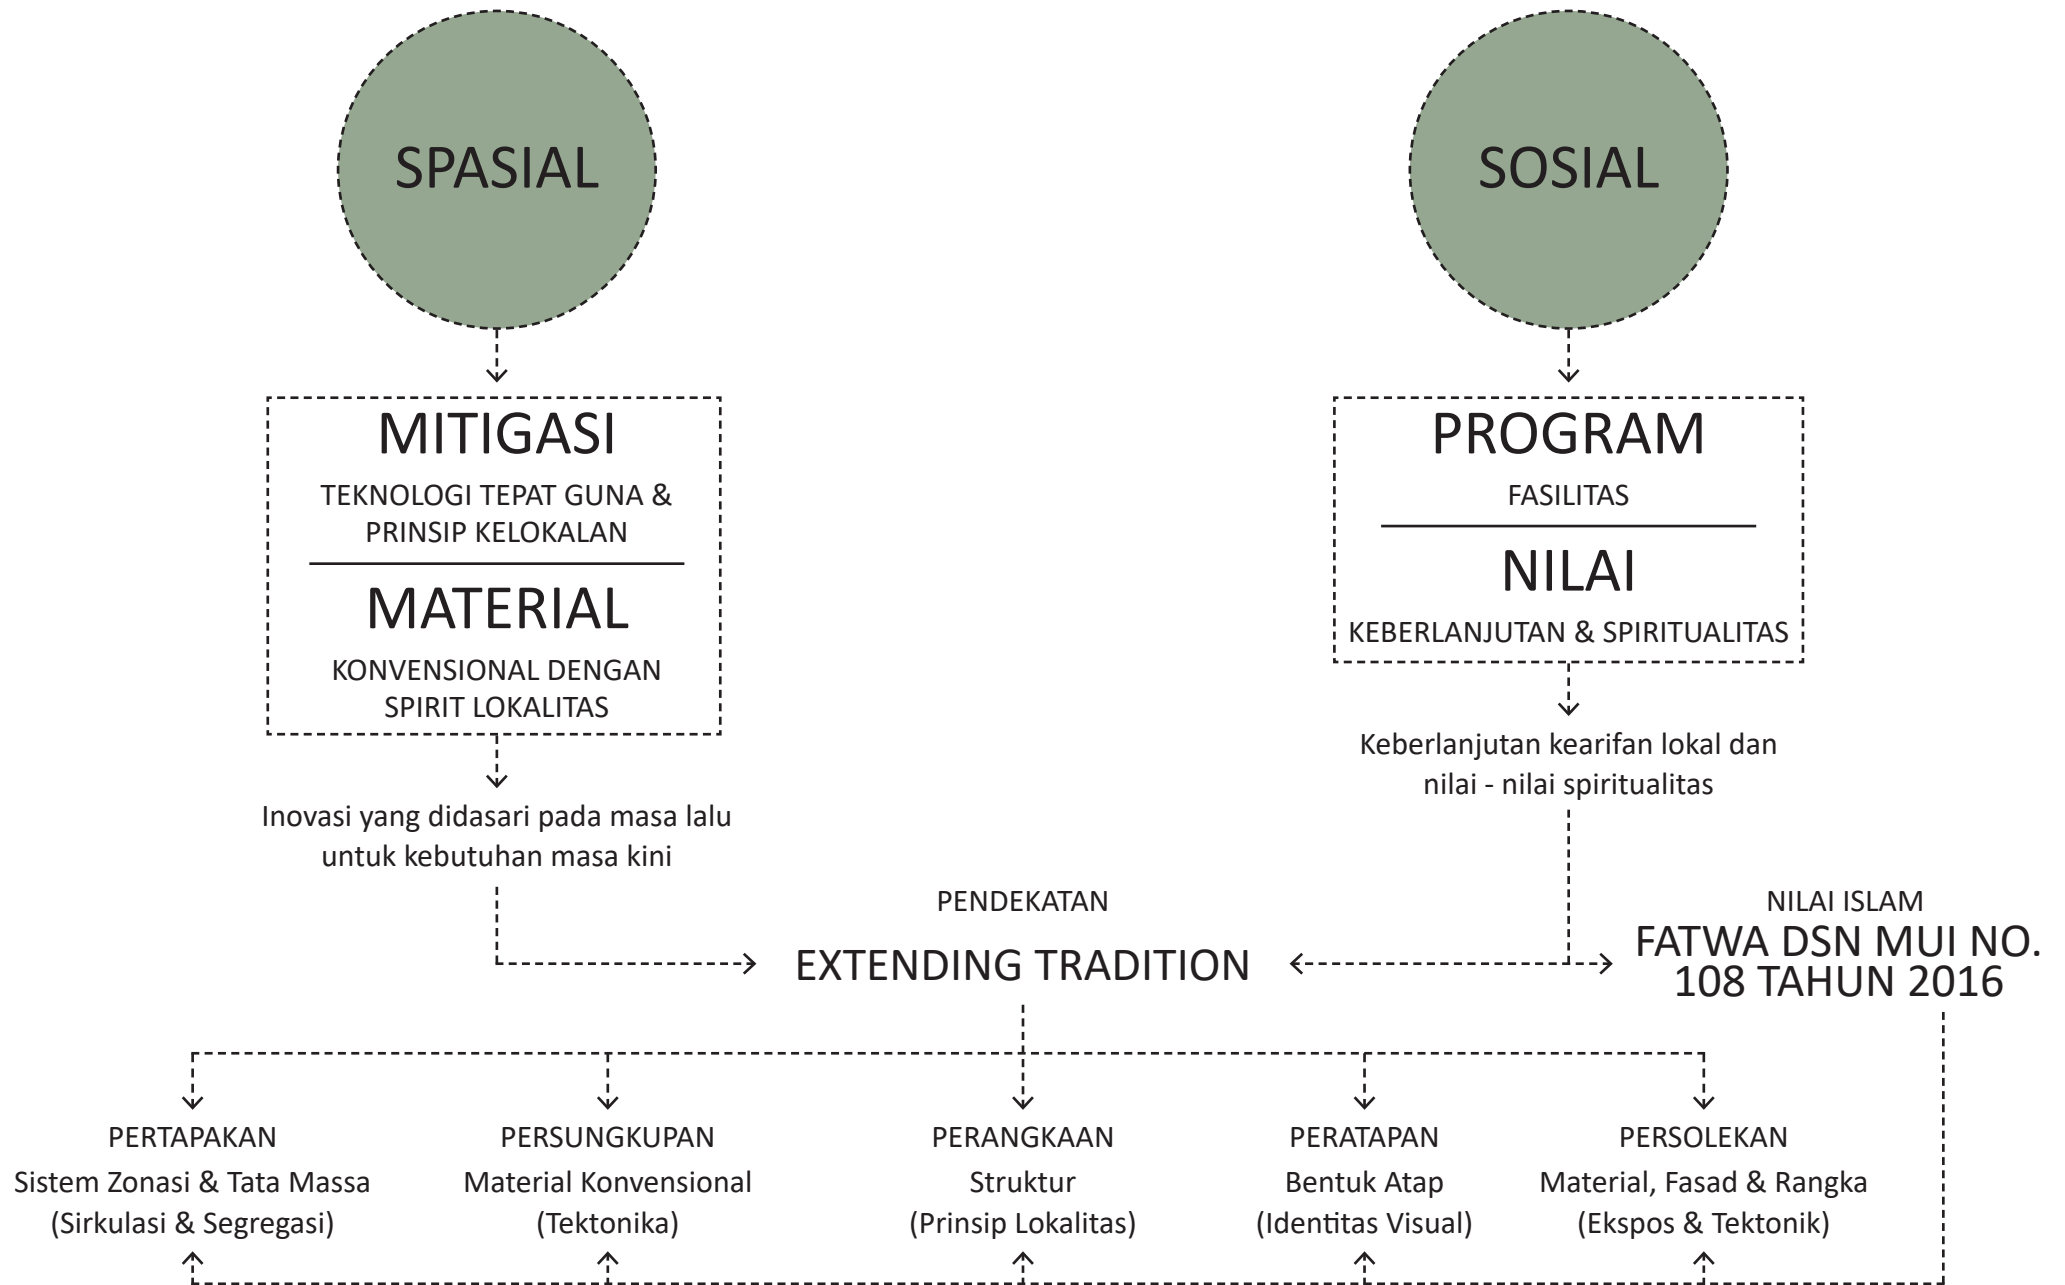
SPASIAL

SOSIAL

MITIGASI

TEKNOLOGI TEPAT GUNA & PRINSIP KELOKALAN

MATERIAL

KONVENSIONAL DENGAN SPIRIT LOKALITAS

PROGRAM

FASILITAS

NILAI

KEBERLANJUTAN & SPIRITUALITAS

Keberlanjutan kearifan lokal dan nilai - nilai spiritualitas

Inovasi yang didasari pada masa lalu untuk kebutuhan masa kini

PENDEKATAN

EXTENDING TRADITION

NILAI ISLAM

FATWA DSN MUI NO. 108 TAHUN 2016

PERTAPAKAN
Sistem Zonasi & Tata Massa
(Sirkulasi & Segregasi)

PERSUNGKUPAN
Material Konvensional
(Tektonika)

PERANGKAAN
Struktur
(Prinsip Lokalitas)

PERATAPAN
Bentuk Atap
(Identitas Visual)

PERSOLEKAN
Material, Fasad & Rangka
(Ekspos & Tektonik)